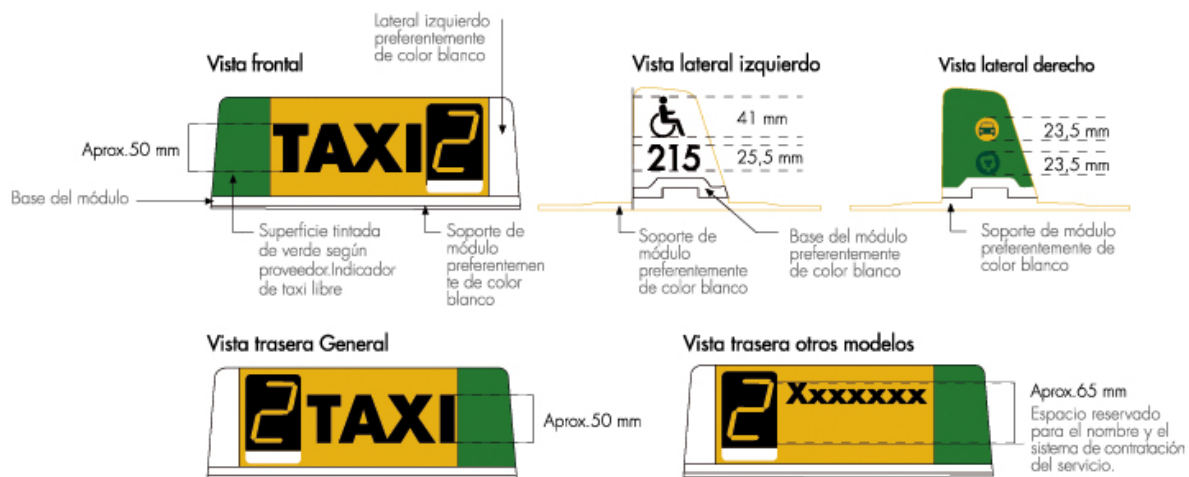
Lateral izquierdo preferentemente de color blanco

Vista frontal

TAXI 2

Aprox.50 mm

Base del módulo

Superficie tintada de verde según proveedor.Indicador de taxi libre

Soporte de módulo preferentemente de color blanco

Vista lateral izquierdo

215

41 mm

25,5 mm

Soporte de módulo preferentemente de color blanco

Base del módulo preferentemente de color blanco

Vista lateral derecho

23,5 mm

23,5 mm

Soporte de módulo preferentemente de color blanco

Vista trasera General

2 TAXI

Aprox.50 mm

Vista trasera otros modelos

2 Xxxxxxx

Aprox.65 mm

Espacio reservado para el nombre y el sistema de contratación del servicio.